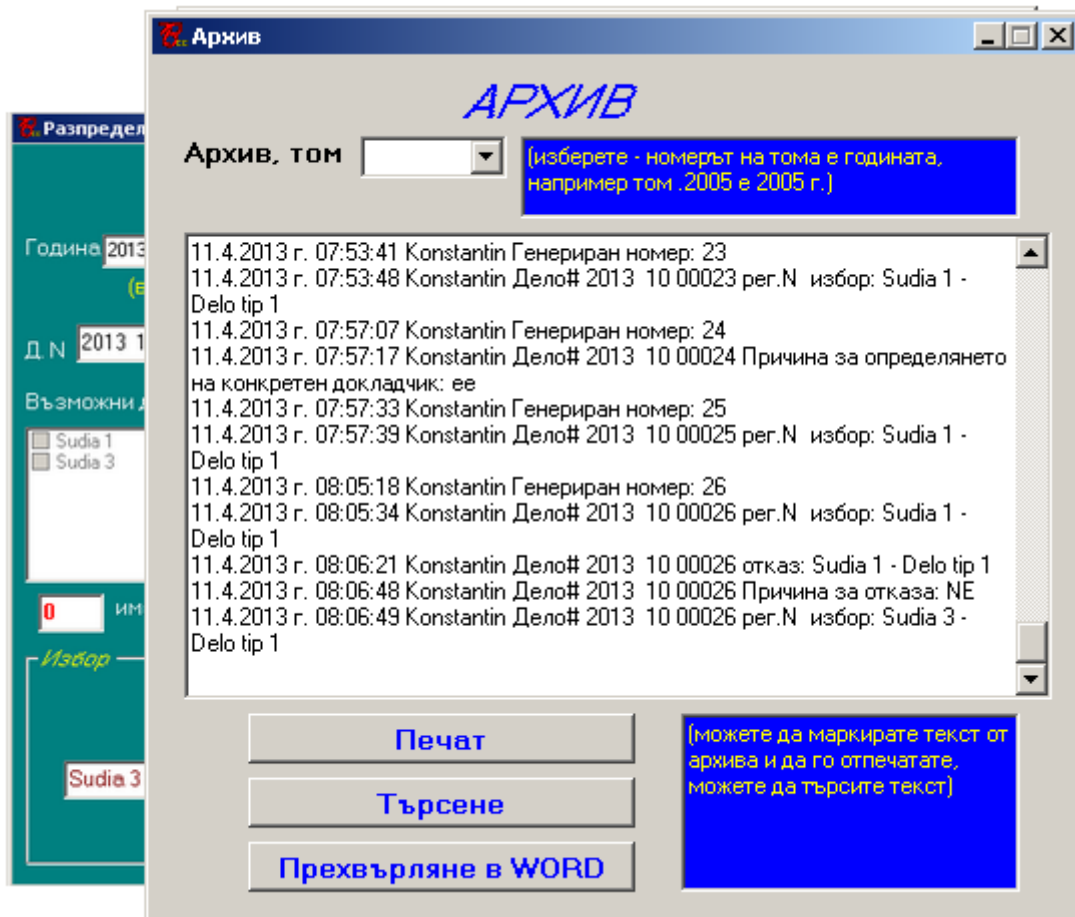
Разпредел

Година 2013

(в

Д.N 2013 1

Възможни д

Sudia 1
Sudia 3

0 им

Избор

Sudia 3

Архив

АРХИВ

Архив, том

(изберете - номерът на тома е годината, например том .2005 е 2005 г.)

11.4.2013 г. 07:53:41 Konstantin Генериран номер: 23
11.4.2013 г. 07:53:48 Konstantin Дело# 2013 10 00023 рег.N избор: Sudia 1 - Delo tip 1
11.4.2013 г. 07:57:07 Konstantin Генериран номер: 24
11.4.2013 г. 07:57:17 Konstantin Дело# 2013 10 00024 Причина за определянето на конкретен докладчик: ее
11.4.2013 г. 07:57:33 Konstantin Генериран номер: 25
11.4.2013 г. 07:57:39 Konstantin Дело# 2013 10 00025 рег.N избор: Sudia 1 - Delo tip 1
11.4.2013 г. 08:05:18 Konstantin Генериран номер: 26
11.4.2013 г. 08:05:34 Konstantin Дело# 2013 10 00026 рег.N избор: Sudia 1 - Delo tip 1
11.4.2013 г. 08:06:21 Konstantin Дело# 2013 10 00026 отказ: Sudia 1 - Delo tip 1
11.4.2013 г. 08:06:48 Konstantin Дело# 2013 10 00026 Причина за отказа: NE
11.4.2013 г. 08:06:49 Konstantin Дело# 2013 10 00026 рег.N избор: Sudia 3 - Delo tip 1

Печат

Търсене

Прехвърляне в WORD

(можете да маркирате текст от архива и да го отпечатате, можете да търсите текст)